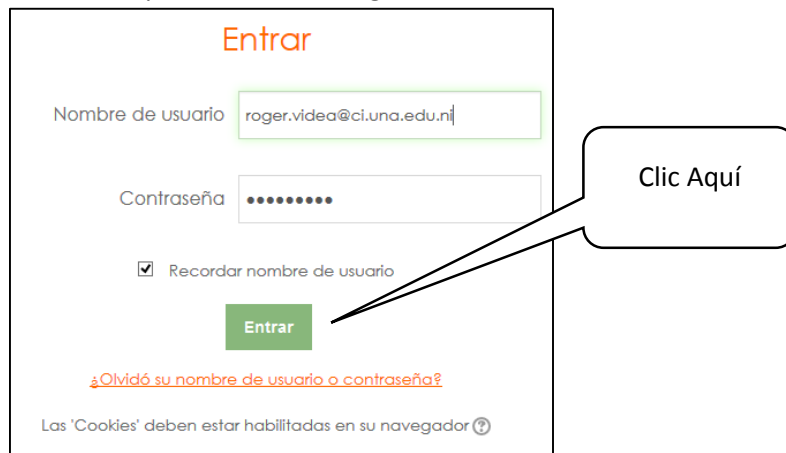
Entrar

Nombre de usuario roger.videa@ci.una.edu.ni

Contraseña •••••••••

Clic Aquí

☑ Recordar nombre de usuario

Entrar

¿Olvidó su nombre de usuario o contraseña?

Las 'Cookies' deben estar habilitadas en su navegador ?